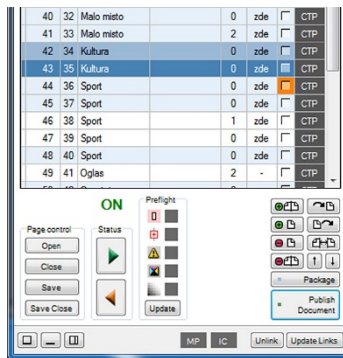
| 40 | 32 | Malo misto | 0 | zde | CTP |
|---|---|---|---|---|---|
| 41 | 33 | Malo misto | 2 | zde | CTP |
| 42 | 34 | Kultura | 0 | zde | CTP |
| 43 | 35 | Kultura | 0 | zde | CTP |
| 44 | 36 | Sport | 0 | zde | CTP |
| 45 | 37 | Sport | 0 | zde | CTP |
| 46 | 38 | Sport | 1 | zde | CTP |
| 47 | 39 | Sport | 0 | zde | CTP |
| 48 | 40 | Sport | 0 | zde | CTP |
| 49 | 41 | Oglas | 2 | - | CTP |

ON

Page control
Open
Close
Save
Save Close

Status

Preflight
Update

Package
Publish Document

MP IC Unlink Update Links